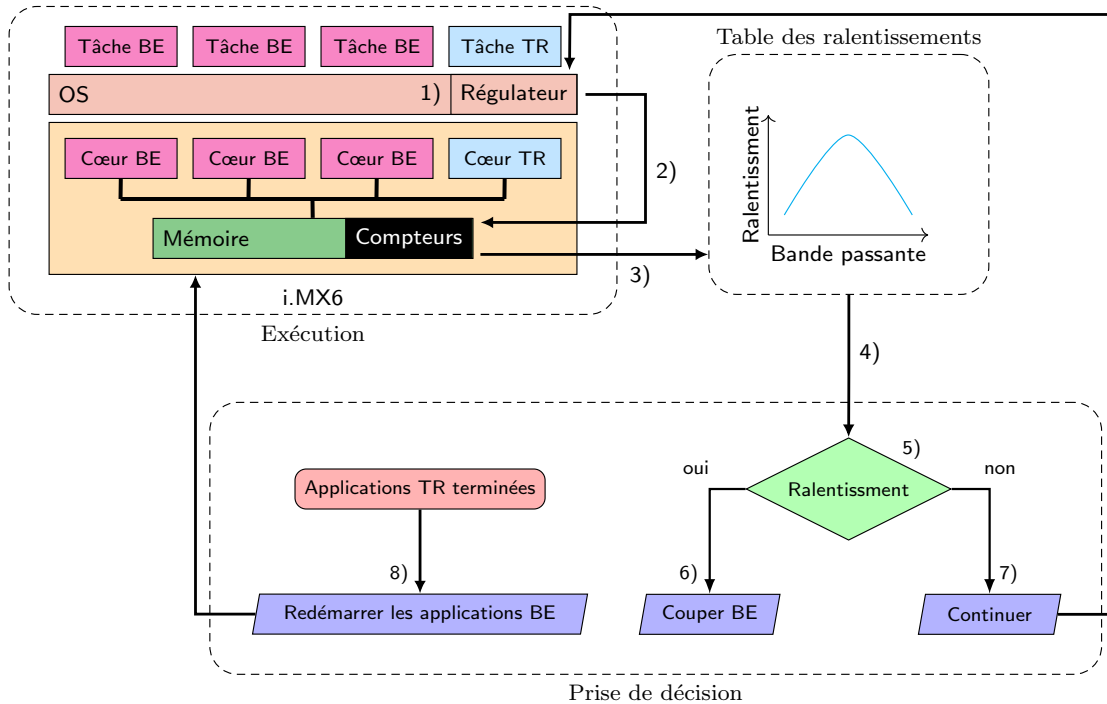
Tâche BE
Tâche BE
Tâche BE
Tâche TR

OS
1)
Régulateur

Cœur BE
Cœur BE
Cœur BE
Cœur TR

Mémoire
Compteurs

i.MX6

Exécution

2)

3)

Table des ralentissements

Ralentissment

Bande passante

4)

Prise de décision

Applications TR terminées

8)

Redémarrer les applications BE

5)

oui

Ralentissment

non

6)

Couper BE

7)

Continuer